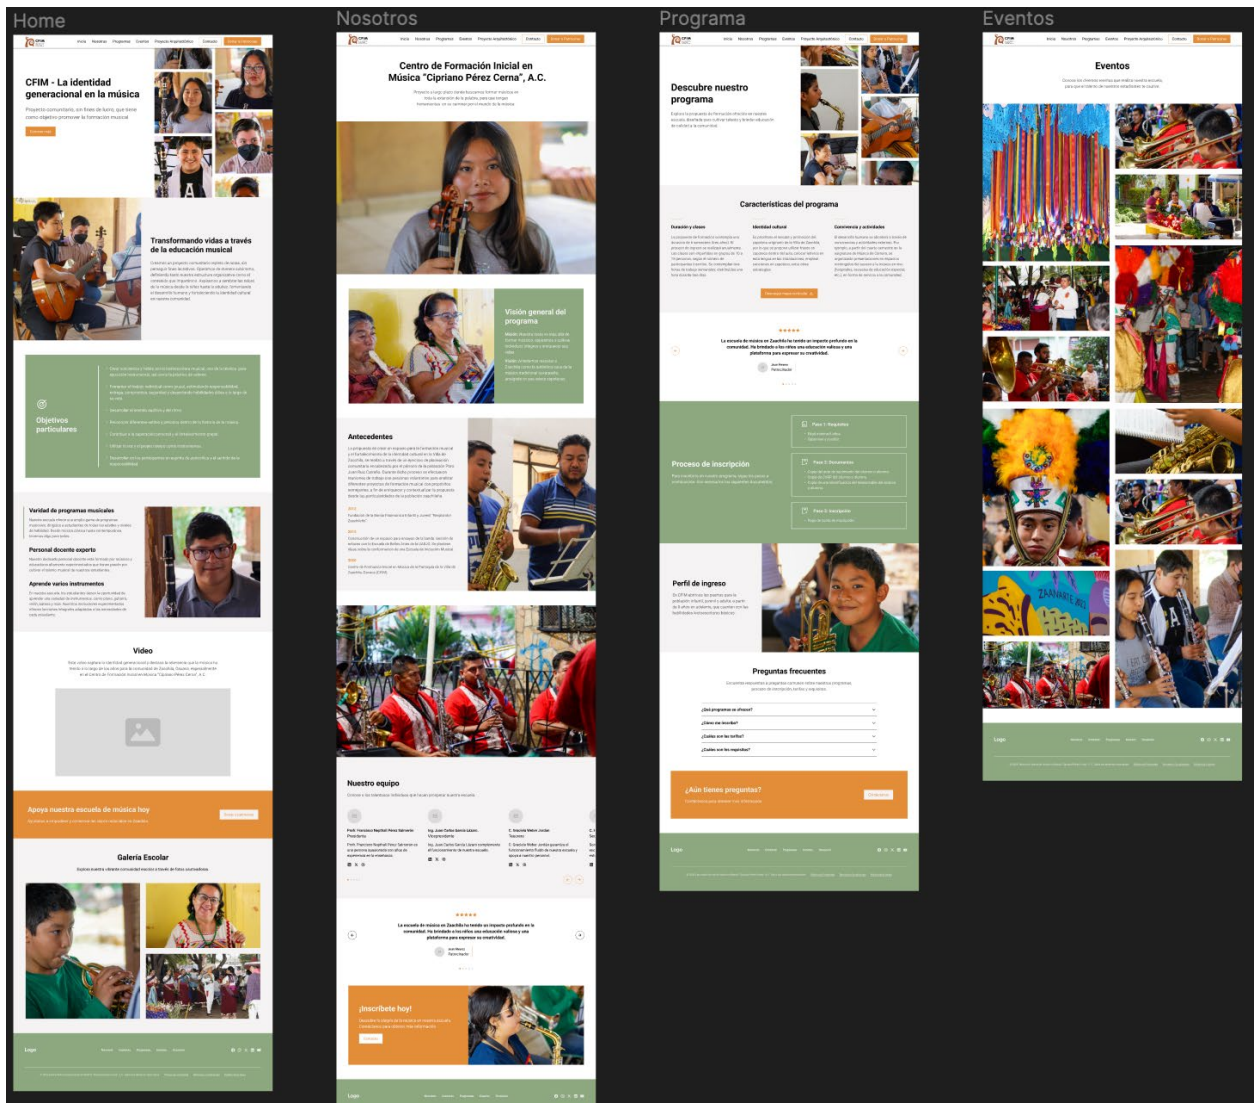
Home

CFIM - La identidad generacional en la música

Transformando vidas a través de la educación musical

Objetivos particulares

Variedad de programas musicales

Personal docente experto

Aprende varios instrumentos

Video

Apoya nuestra escuela de música hoy

Galería Escolar

Nosotros

Centro de Formación Inicial en Música "Cipriano Pérez Cerna", A.C.

Visión general del programa

Antecedentes

Nuestro equipo

¡Inscríbete hoy!

Programa

Descubre nuestro programa

Características del programa

Proceso de inscripción

Perfil de ingreso

Preguntas frecuentes

¿Aún tienes preguntas?

Eventos

Eventos